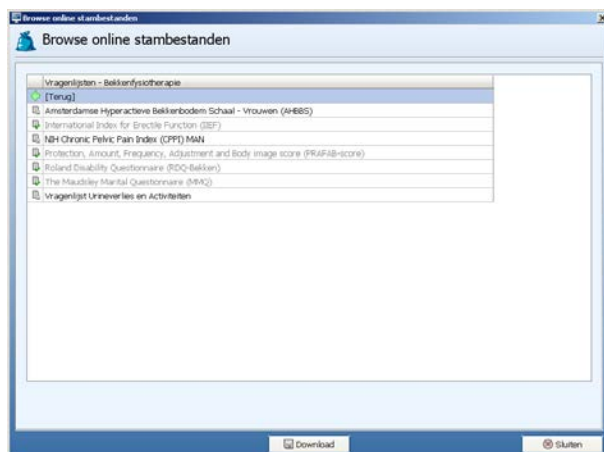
Browse online stambestanden

Browse online stambestanden

| Vragenlijsten - Bekkenfysiotherapie |
|---|
| [Terug] |
| Amsterdamse Hyperactieve Bekkenbodem Schaal - Vrouwen (AHBBS) |
| International Index for Erectile Function (IIEF) |
| NIH Chronic Pelvic Pain Index (CPPI) MAN |
| Protection, Amount, Frequency, Adjustment and Body image score (PRAFAB-score) |
| Roland Disability Questionnaire (RDQ-Bekken) |
| The Maudsley Marital Questionnaire (MMQ) |
| Vragenlijst Urineverlies en Activiteiten |

Download

Sluiten